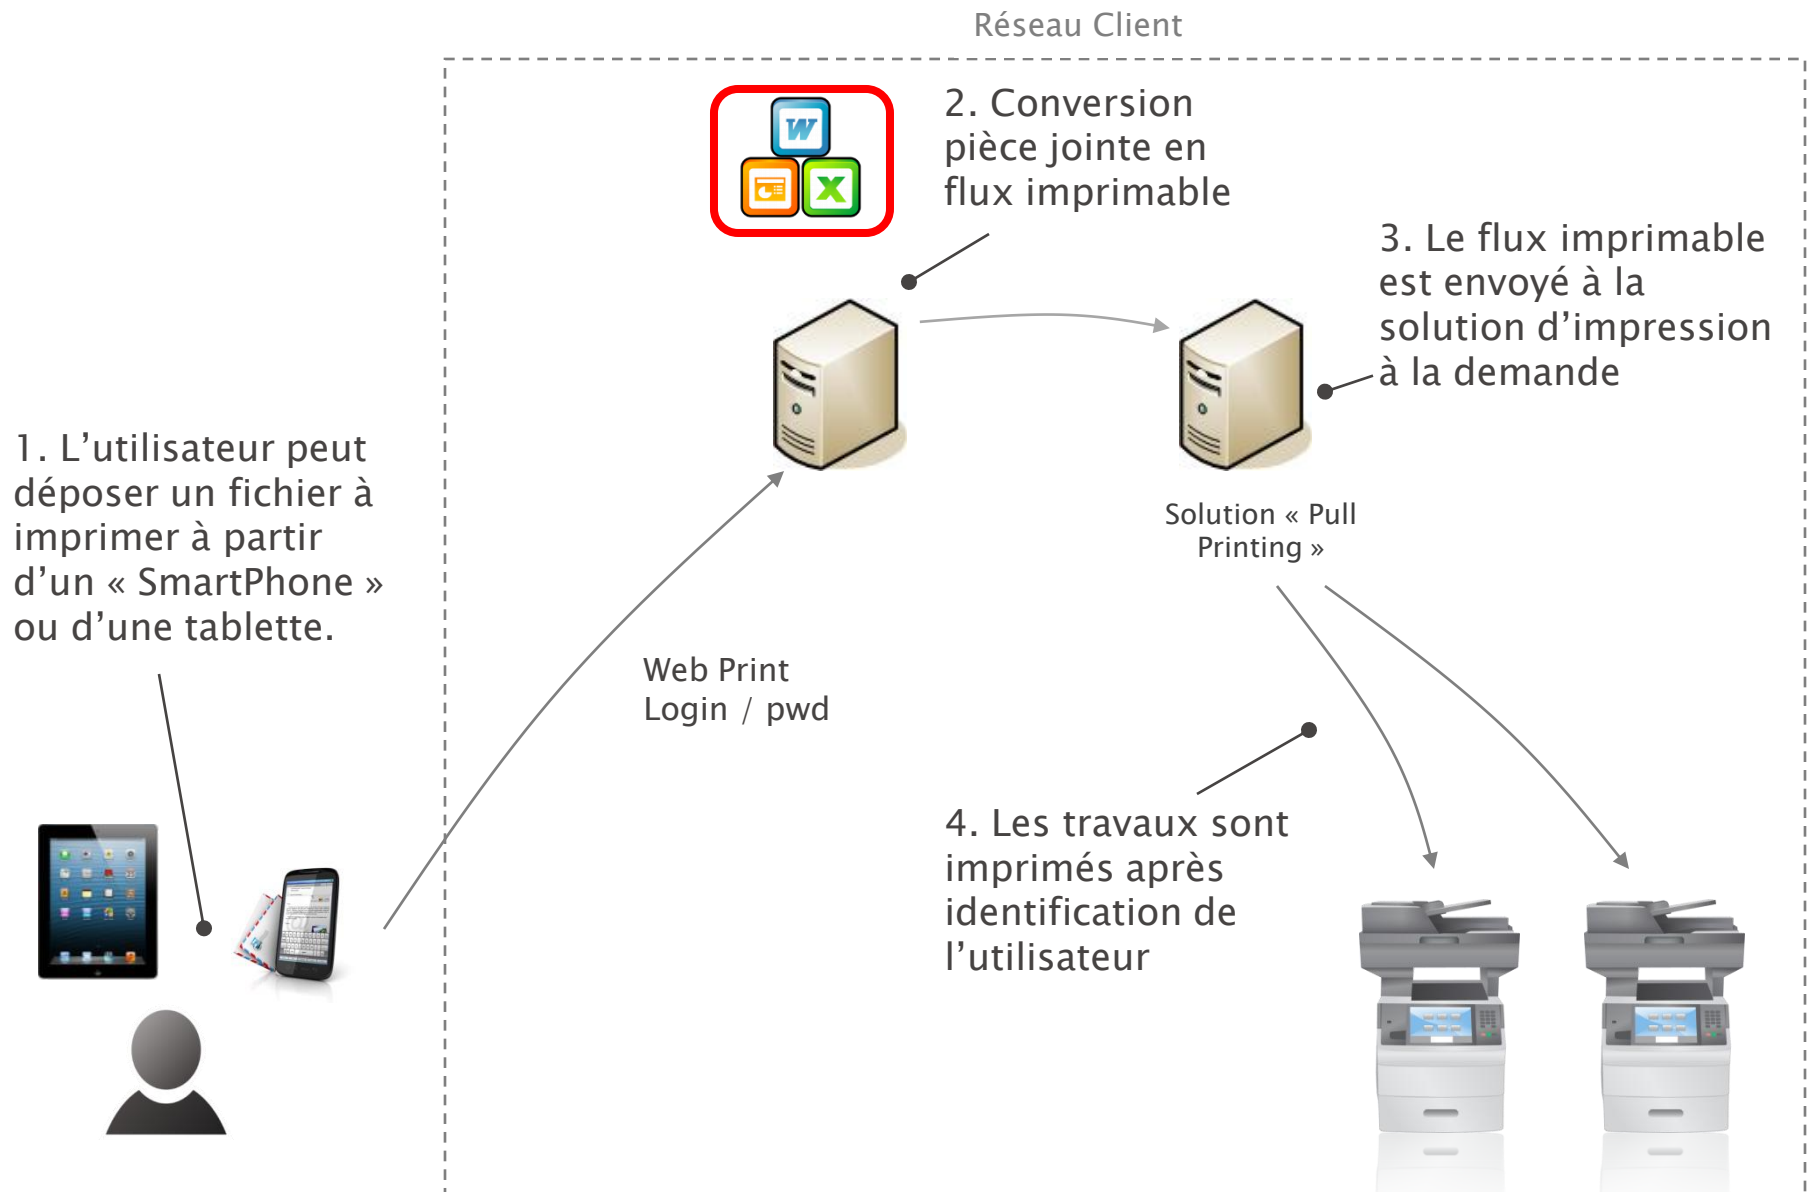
Réseau Client

2. Conversion pièce jointe en flux imprimable

3. Le flux imprimable est envoyé à la solution d'impression à la demande

1. L'utilisateur peut déposer un fichier à imprimer à partir d'un « SmartPhone » ou d'une tablette.

Solution « Pull Printing »

Web Print
Login / pwd

4. Les travaux sont imprimés après identification de l'utilisateur